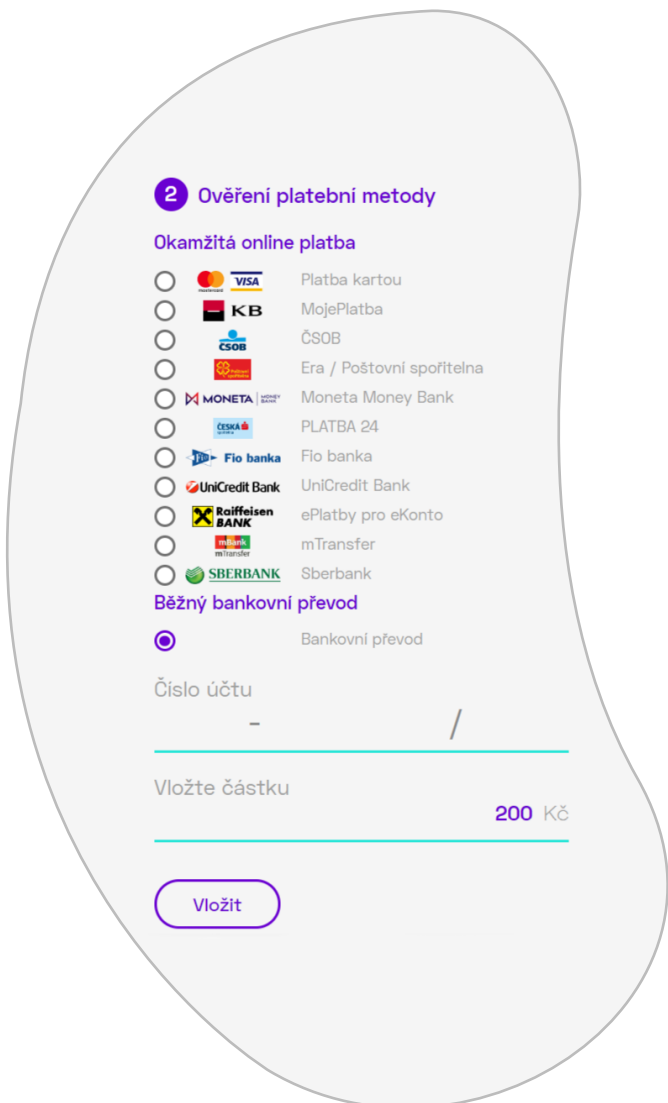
2 Ověření platební metody

Okamžitá online platba

mastercard VISA Platba kartou
KB MojePlatba
ČSOB ČSOB
Poštovní spořitelna Era / Poštovní spořitelna
MONETA MONEY BANK Moneta Money Bank
ČESKÁ spořitelna PLATBA 24
Fio banka Fio banka
UniCredit Bank UniCredit Bank
Raiffeisen BANK ePlatby pro eKonto
mBank mTransfer mTransfer
SBERBANK Sberbank

Běžný bankovní převod

Bankovní převod

Číslo účtu

- /

Vložte částku

200 Kč

Vložit